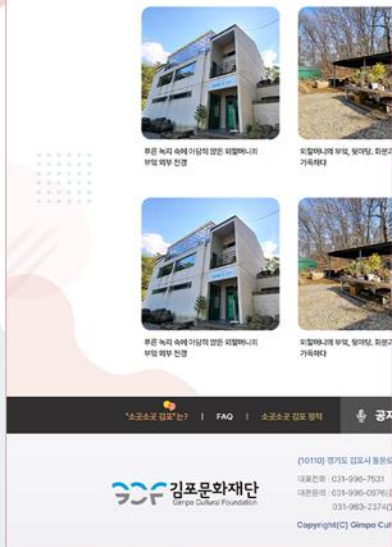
푸른 녹지 속에 아담하게 앉은 외할머니의 부엌 외부 전경

외할머니의 부엌, 뒷마당, 화로가 가득하다

푸른 녹지 속에 아담하게 앉은 외할머니의 부엌 외부 전경

외할머니의 부엌, 뒷마당, 화로가 가득하다

'소곤소곤 김포'는? | FAQ | 소곤소곤 김포 정책 | 공지

GCF 김포문화재단 Gimpo Cultural Foundation

(10110) 경기도 김포시 율운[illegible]
대표전화 : 031-996-7531
대관문의 : 031-996-0976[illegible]
031-983-2374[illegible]
Copyright(C) Gimpo Cul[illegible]